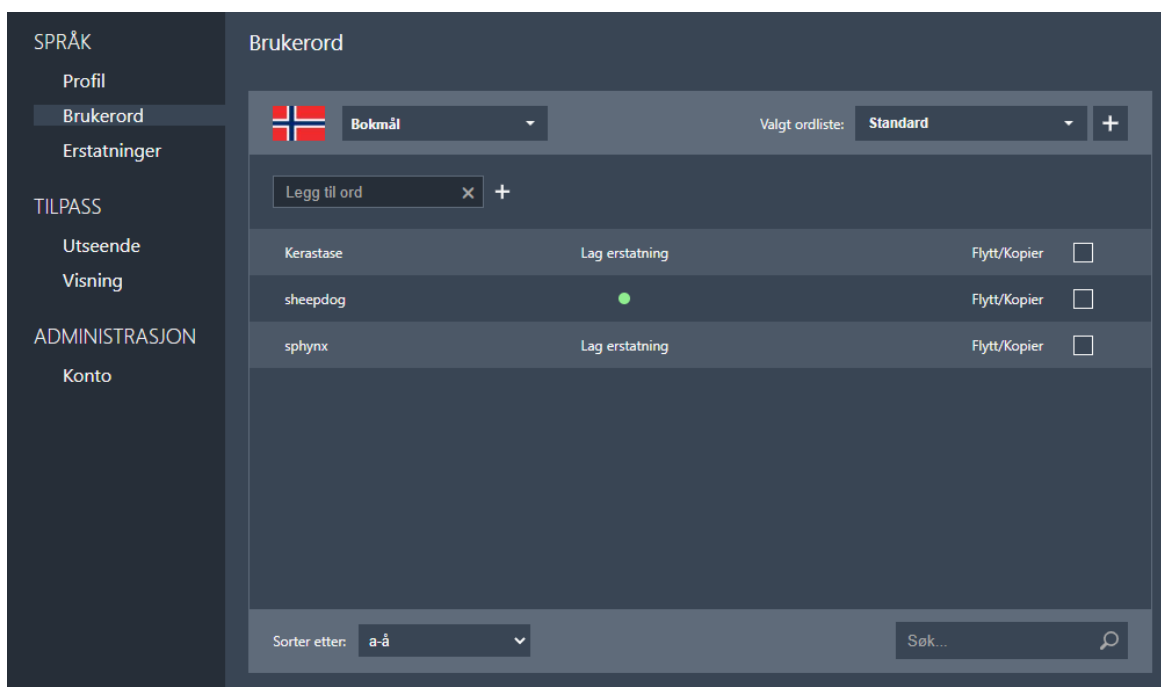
SPRÅK
Profil
Brukerord
Erstatninger

TILPASS
Utseende
Visning

ADMINISTRASJON
Konto

Brukerord

Bokmål
Valgt ordliste: Standard
+

Legg til ord ✕ +

| Kerastase | Lag erstatning | Flytt/Kopier |
|---|---|---|
| sheepdog | | Flytt/Kopier |
| sphynx | Lag erstatning | Flytt/Kopier |

Sorter etter: a-å
Søk...